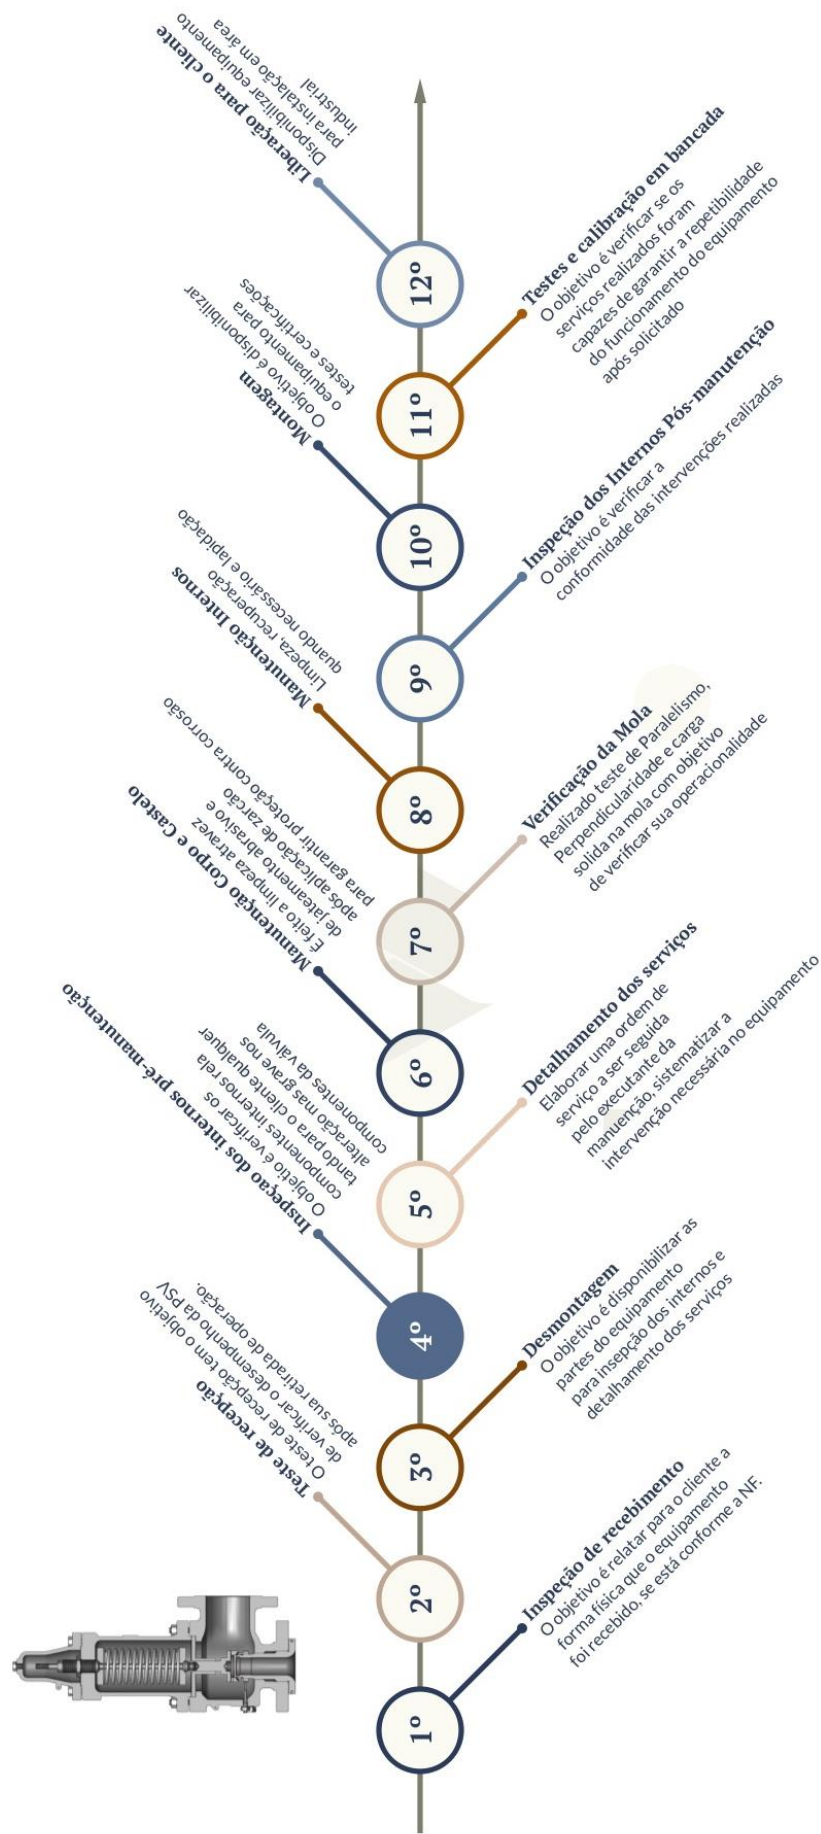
1º

Inspeção de recebimento
O objetivo é relatar para o cliente a forma física que o equipamento foi recebido, se está conforme a NF.

2º

Teste de recepção
O teste de recepção tem o objetivo de verificar o desempenho da PSV após sua retirada de operação.

3º

Desmontagem
O objetivo é disponibilizar as partes do equipamento para inspeção dos internos e detalhamento dos serviços

4º

Inspeção dos internos pré-manutenção
O objetivo é verificar os componentes internos relatando para o cliente qualquer alterações mas grave nos componentes da válvula

5º

Detalhamento dos serviços
Elaborar uma ordem de serviço a ser seguida pelo executante da manutenção, sistematizar a intervenção necessária no equipamento

6º

Manutenção Corpo e Castelo
É feito a limpeza através de jateamento abrasivo e após aplicação de zarcão para garantir proteção contra corrosão

7º

Verificação da Mola
Realizado teste de Paralelismo, Perpendicularidade e carga solida na mola com objetivo de verificar sua operacionalidade

8º

Manutenção Internos
Limpeza, recuperação quando necessário e lapidação

9º

Inspeção dos Internos Pós-manutenção
O objetivo é verificar a conformidade das intervenções realizadas

10º

Montagem
O objetivo é disponibilizar o equipamento para testes e certificações

11º

Testes e calibração em bancada
O objetivo é verificar se os serviços realizados foram capazes de garantir a repetibilidade do funcionamento do equipamento após solicitado

12º

Liberação para o cliente
Disponibilizar equipamento para instalação em área industrial